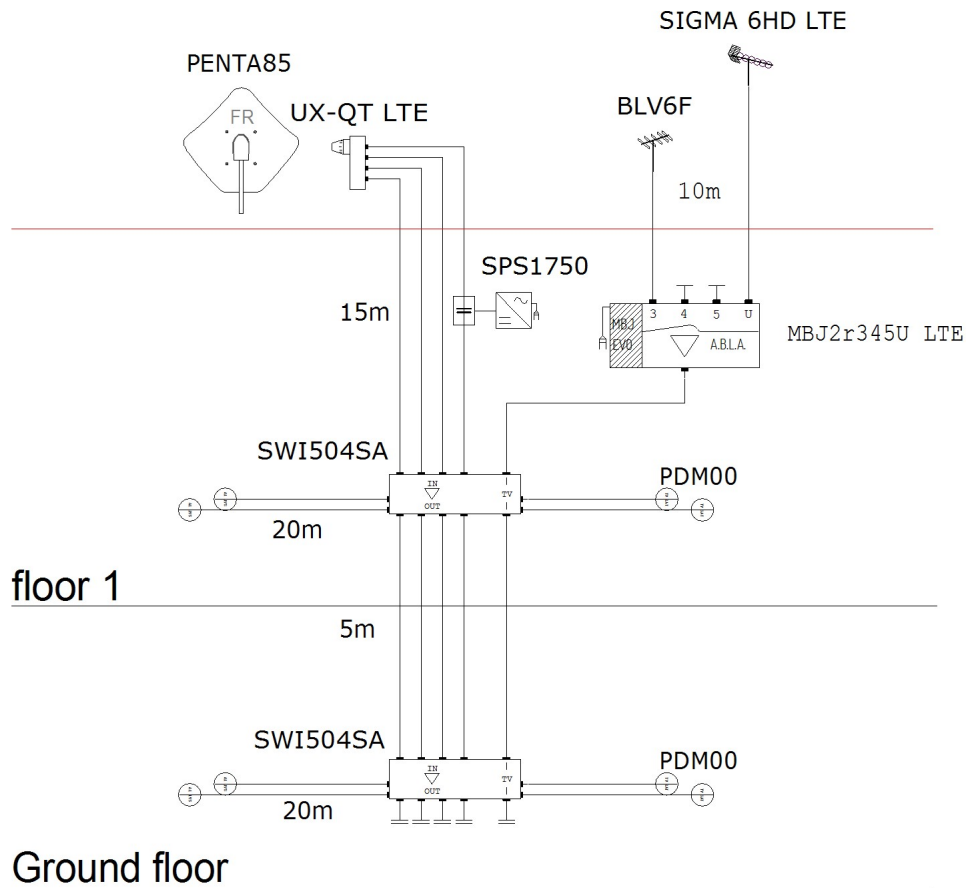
SIGMA 6HD LTE

PENTA85

FR

UX-QT LTE

BLV6F

10m

SPS1750

15m

3 4 5 U

MBJ EVO

A.B.L.A.

MBJ2r345U LTE

SWI504SA

IN OUT

TV

PDM00

20m

floor 1

5m

SWI504SA

IN OUT

TV

PDM00

20m

Ground floor